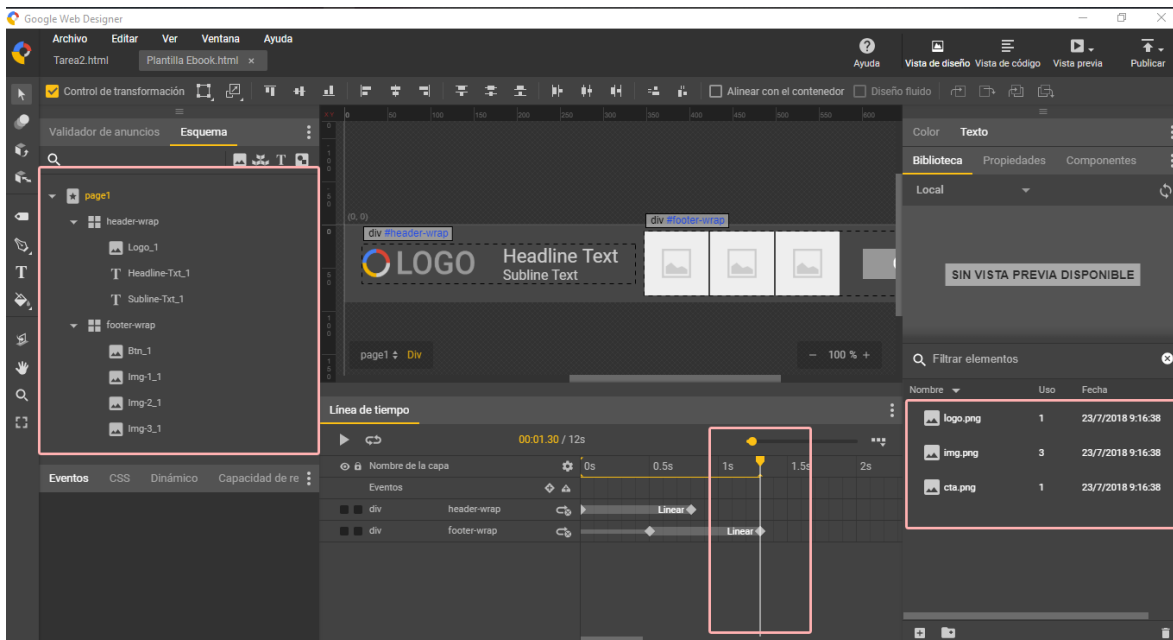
Google Web Designer

Archivo Editar Ver Ventana Ayuda

Tarea2.html Plantilla Ebook.html ×

Ayuda

Vista de diseño Vista de código Vista previa Publicar

Control de transformación

Alinear con el contenedor Diseño fluido

Validador de anuncios Esquema

page1
header-wrap
Logo_1
Headline-Txt_1
Subline-Txt_1
footer-wrap
Btn_1
Img-1_1
Img-2_1
Img-3_1

Eventos CSS Dinámico Capacidad de re

(0, 0)

div #header-wrap

div #footer-wrap

LOGO

Headline Text
Subline Text

page1 Div

100 %

Línea de tiempo

00:01.30 / 12s

Nombre de la capa

Eventos

div header-wrap

div footer-wrap

0s 0.5s 1s 1.5s 2s

Linear

Linear

Color Texto

Biblioteca Propiedades Componentes

Local

SIN VISTA PREVIA DISPONIBLE

Filtrar elementos

| Nombre | Uso | Fecha |
|---|---|---|
| logo.png | 1 | 23/7/2018 9:16:38 |
| img.png | 3 | 23/7/2018 9:16:38 |
| cta.png | 1 | 23/7/2018 9:16:38 |